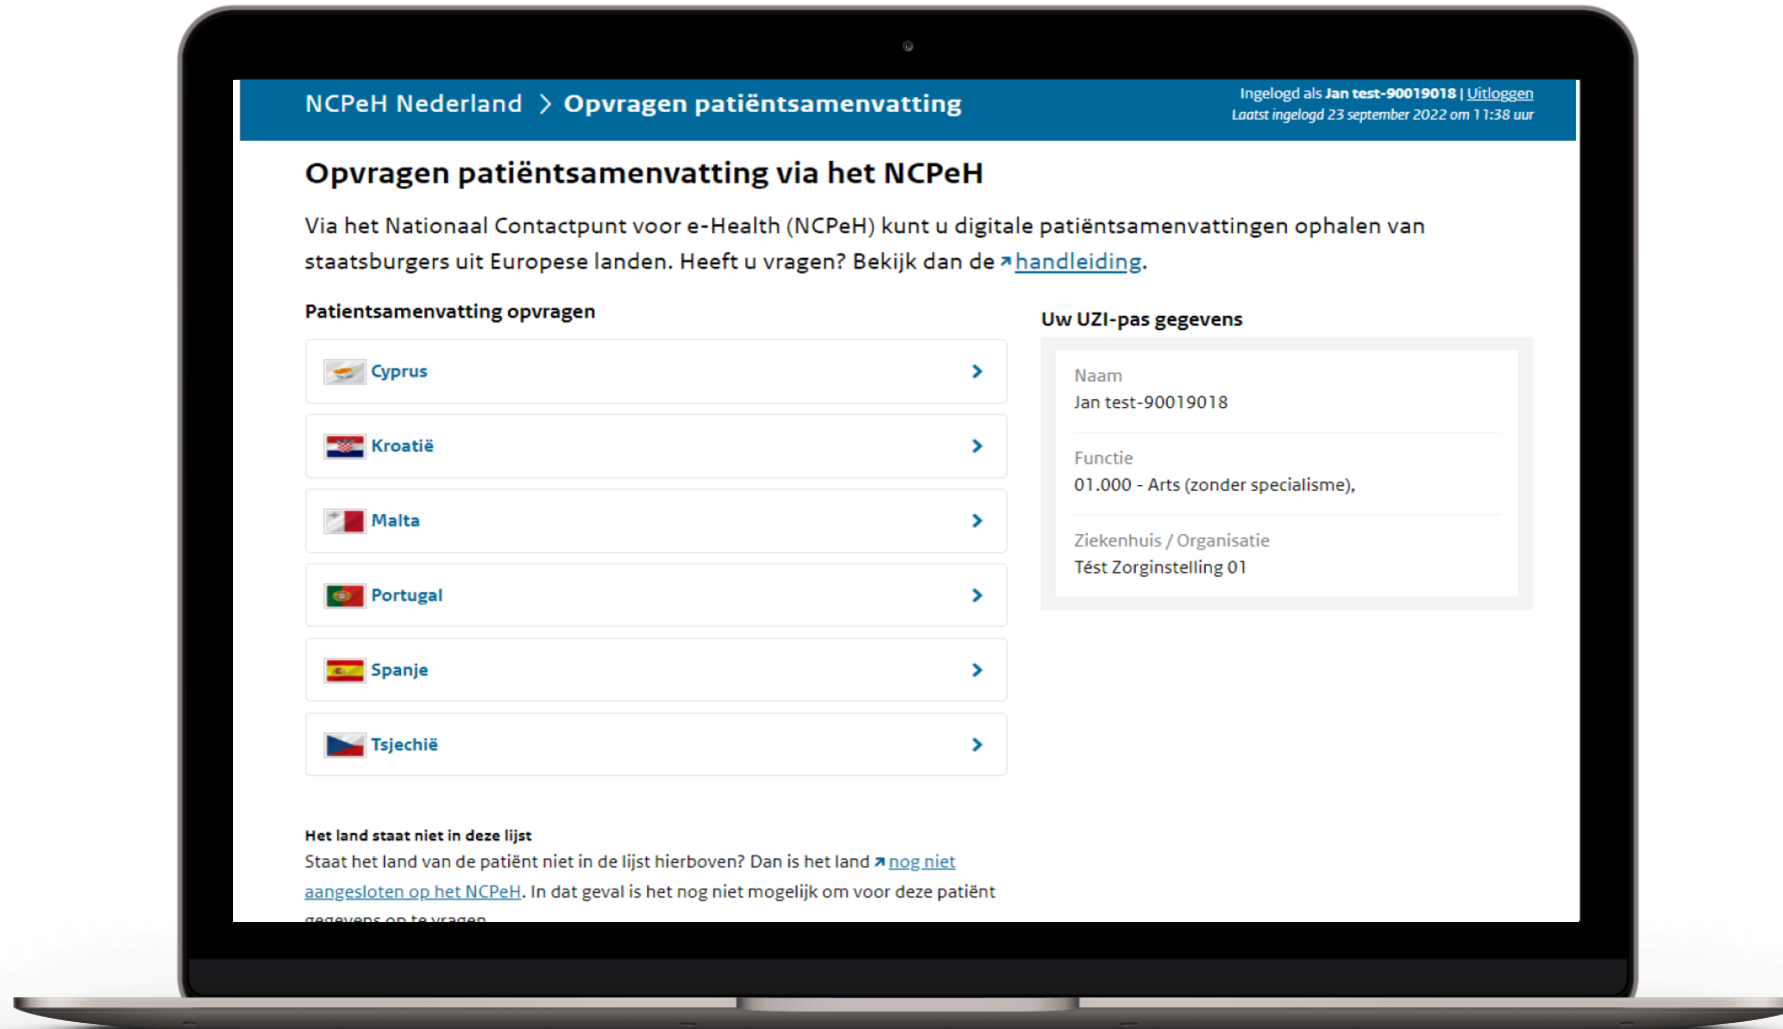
NCPeH Nederland > Opvragen patiëntsamenvatting

Ingelogd als Jan test-90019018 | Uitloggen
Laatst ingelogd 23 september 2022 om 11:38 uur

Opvragen patiëntsamenvatting via het NCPeH

Via het Nationaal Contactpunt voor e-Health (NCPeH) kunt u digitale patiëntsamenvattingen ophalen van staatsburgers uit Europese landen. Heeft u vragen? Bekijk dan de handleiding.

Patientsamenvatting opvragen

Cyprus >

Kroatië >

Malta >

Portugal >

Spanje >

Tsjechië >

Uw UZI-pas gegevens

Naam
Jan test-90019018

Functie
01.000 - Arts (zonder specialisme),

Ziekenhuis / Organisatie
Tést Zorginstelling 01

Het land staat niet in deze lijst
Staat het land van de patiënt niet in de lijst hierboven? Dan is het land nog niet aangesloten op het NCPeH. In dat geval is het nog niet mogelijk om voor deze patiënt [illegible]